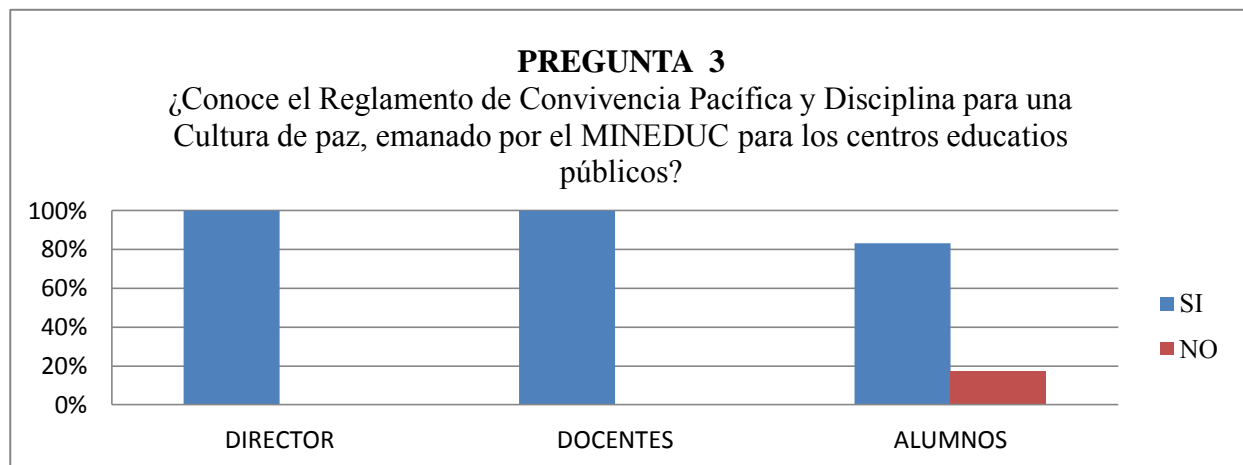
PREGUNTA 3
¿Conoce el Reglamento de Convivencia Pacífica y Disciplina para una Cultura de paz, emanado por el MINEDUC para los centros educatios públicos?

100%
80%
60%
40%
20%
0%

DIRECTOR
DOCENTES
ALUMNOS

SI
NO